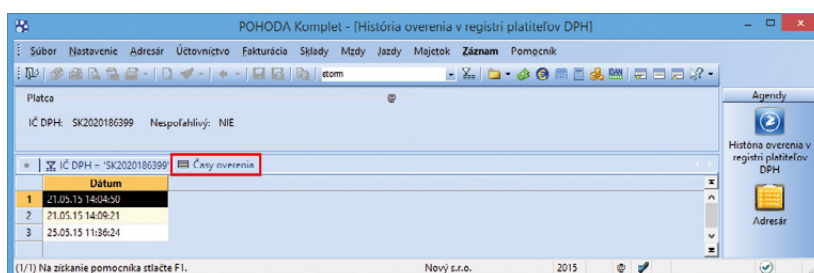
POHODA Komplet - [História overenia v registri platiteľov DPH]

Súbor Nastavenie Adresár Účtovníctvo Fakturácia Sklady Mzdy Jazdy Majetok Záznam Pomocník

storm

Platca

IČ DPH: SK2020186399 Nespoľahlivý: NIE

IČ DPH = 'SK2020186399' Časy overenia

| | Dátum |
|---|---|
| 1 | 21.05.15 14:04:50 |
| 2 | 21.05.15 14:09:21 |
| 3 | 25.05.15 11:36:24 |

Agendy

História overenia v registri platiteľov DPH

Adresár

(1/1) Na získanie pomocníka stlačte F1. Nový s.r.o. 2015